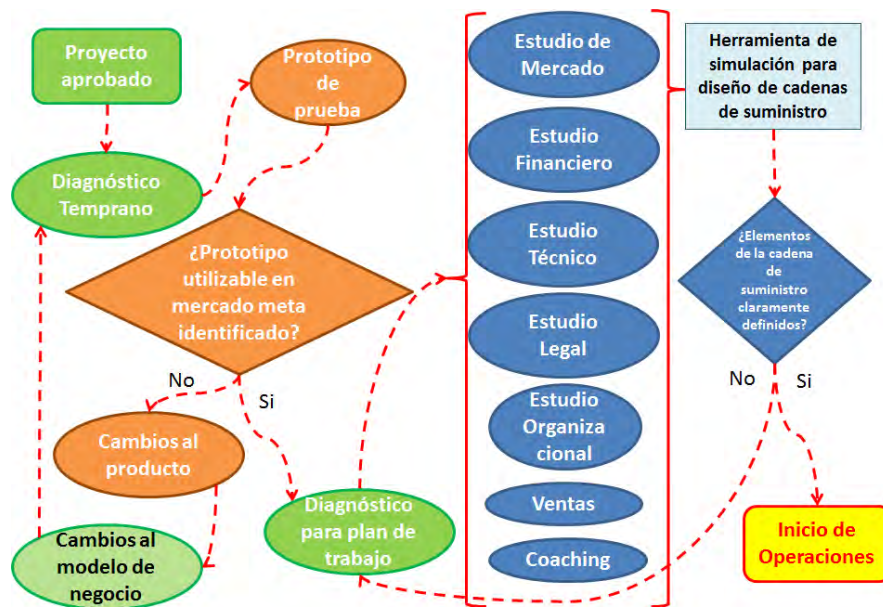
Proyecto aprobado

Diagnóstico Temprano

Prototipo de prueba

¿Prototipo utilizable en mercado meta identificado?

No

Si

Cambios al producto

Cambios al modelo de negocio

Diagnóstico para plan de trabajo

Estudio de Mercado

Estudio Financiero

Estudio Técnico

Estudio Legal

Estudio Organizacional

Ventas

Coaching

Herramienta de simulación para diseño de cadenas de suministro

¿Elementos de la cadena de suministro claramente definidos?

No

Si

Inicio de Operaciones